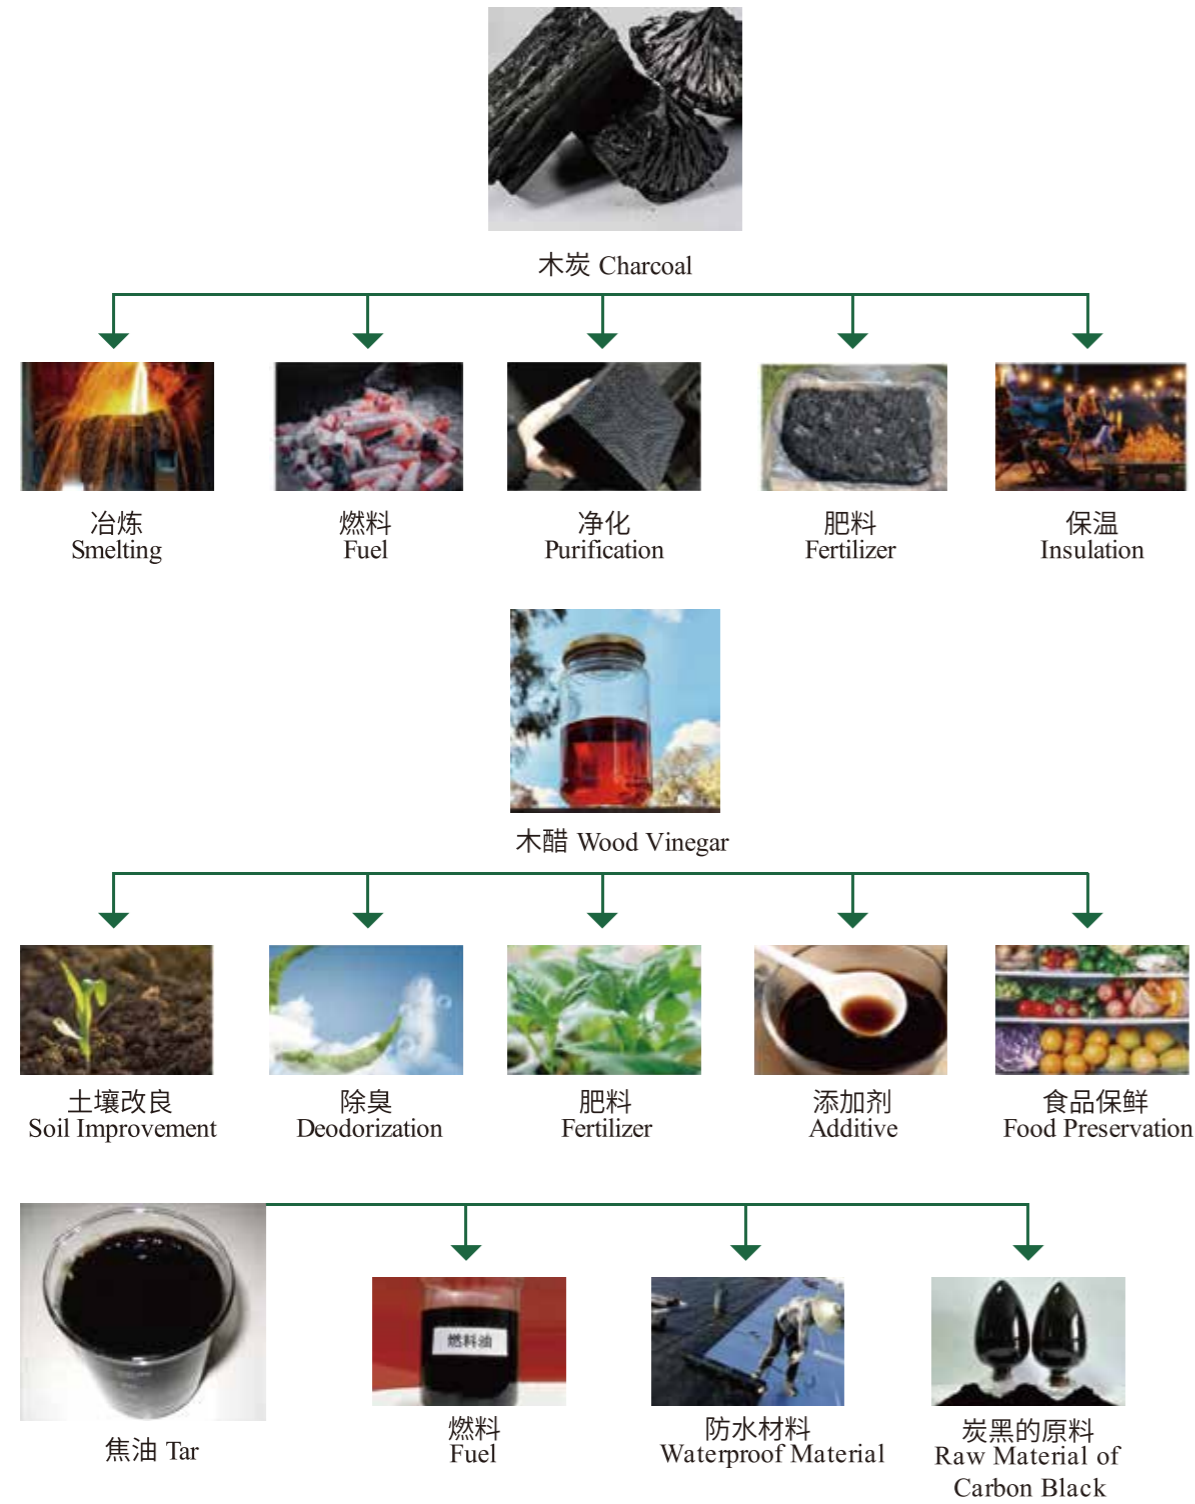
木炭 Charcoal

冶炼
Smelting

燃料
Fuel

净化
Purification

肥料
Fertilizer

保温
Insulation

木醋 Wood Vinegar

土壤改良
Soil Improvement

除臭
Deodorization

肥料
Fertilizer

添加剂
Additive

食品保鲜
Food Preservation

焦油 Tar

燃料油

燃料
Fuel

防水材料
Waterproof Material

炭黑的原料
Raw Material of Carbon Black